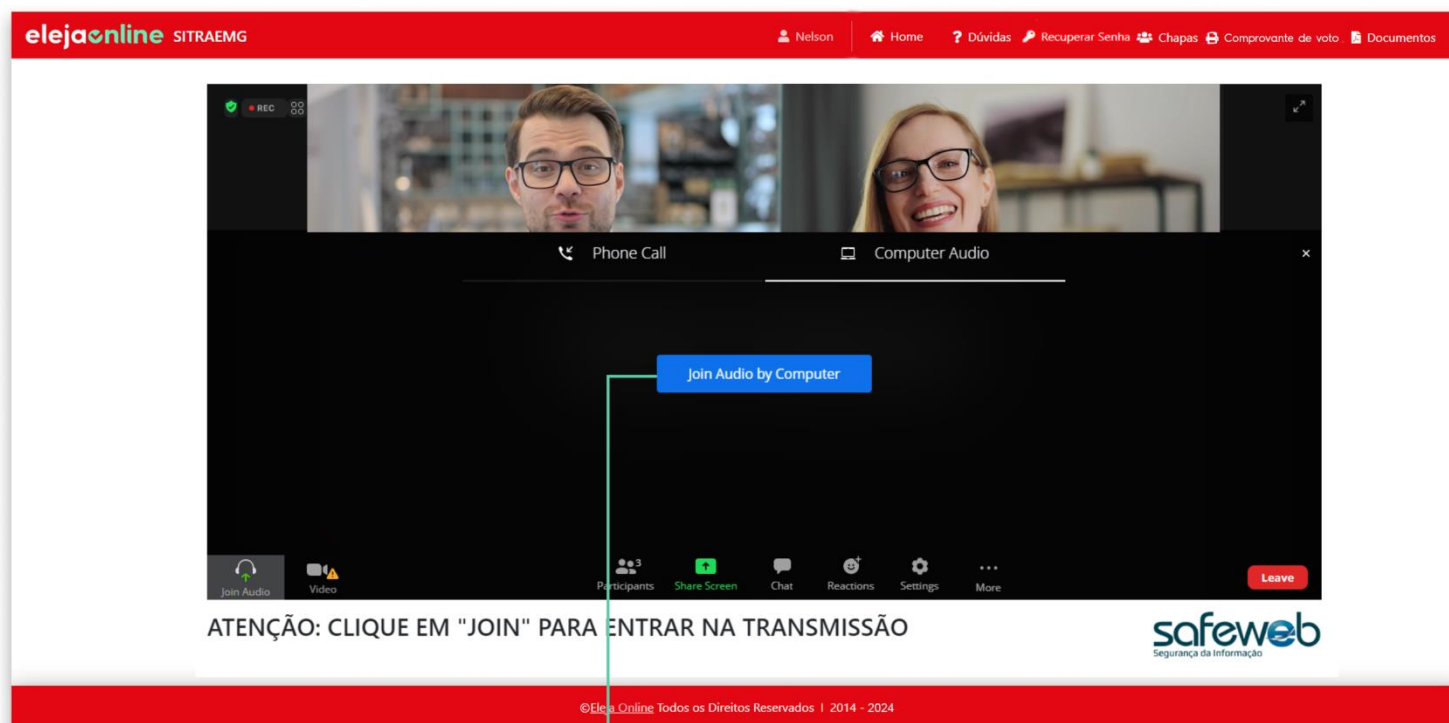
elejaonline SITRAEMG

Nelson | Home | ? Dúvidas | Recuperar Senha | Chapas | Comprovante de voto | Documentos

REC

Phone Call

Computer Audio

×

Join Audio by Computer

Join Audio

Video

3
Participants

Share Screen

Chat

Reactions

Settings

More

Leave

ATENÇÃO: CLIQUE EM "JOIN" PARA ENTRAR NA TRANSMISSÃO

safeweb
Segurança da Informação

©Eleja Online Todos os Direitos Reservados | 2014 - 2024